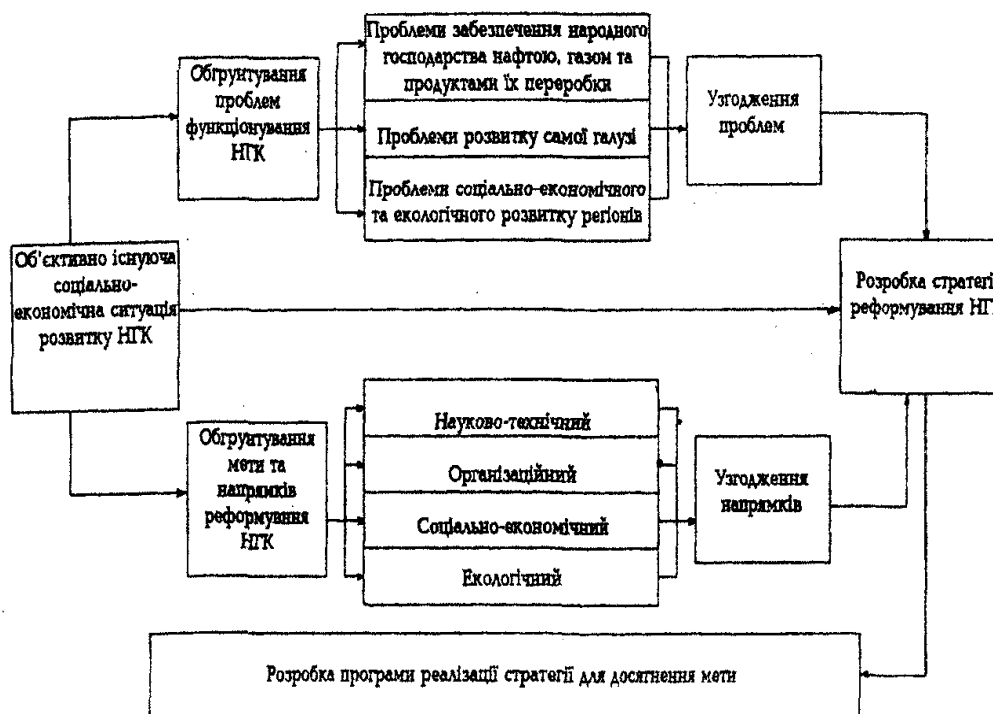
Об'єктивно існуюча соціально-економічна ситуація розвитку НГК

Обгрунтування проблем функціонування НГК

Проблеми забезпечення народного господарства нафтою, газом та продуктами їх переробки

Проблеми розвитку самої галузі

Проблеми соціально-економічного та екологічного розвитку регіонів

Узгодження проблем

Розробка стратегії реформування НГК

Обгрунтування мети та напрямків реформування НГК

Науково-технічний

Організаційний

Соціально-економічний

Екологічний

Узгодження напрямків

Розробка програми реалізації стратегії для досягнення мети